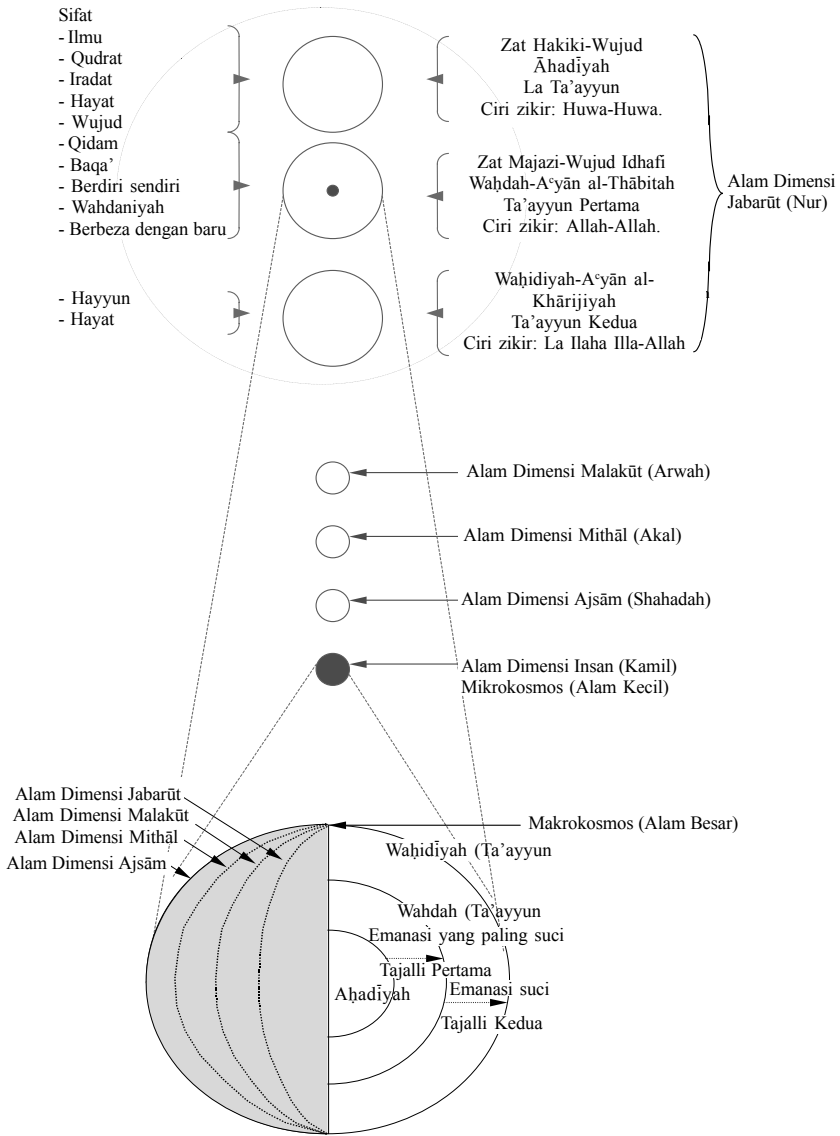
Sifat
- Ilmu
- Qudrat
- Iradat
- Hayat
- Wujud
- Qidam
- Baqa'
- Berdiri sendiri
- Wahdaniyah
- Berbeza dengan baru

- Hayyun
- Hayat

Zat Hakiki-Wujud Āhadīyah
La Ta'ayyun
Ciri zikir: Huwa-Huwa.

Zat Majazi-Wujud Idhafi
Waḥdah-Aᶜyān al-Thābitah
Ta'ayyun Pertama
Ciri zikir: Allah-Allah.

Waḥidiyah-Aᶜyān al-Khārijiyah
Ta'ayyun Kedua
Ciri zikir: La Ilaha Illa-Allah

Alam Dimensi Jabarūt (Nur)

Alam Dimensi Malakūt (Arwah)

Alam Dimensi Mithāl (Akal)

Alam Dimensi Ajsām (Shahadah)

Alam Dimensi Insan (Kamil)
Mikrokosmos (Alam Kecil)

Alam Dimensi Jabarūt
Alam Dimensi Malakūt
Alam Dimensi Mithāl
Alam Dimensi Ajsām

Makrokosmos (Alam Besar)
Waḥidīyah (Ta'ayyun
Wahdah (Ta'ayyun
Emanasi yang paling suci
Tajalli Pertama
Aḥadīyah
Emanasi suci
Tajalli Kedua